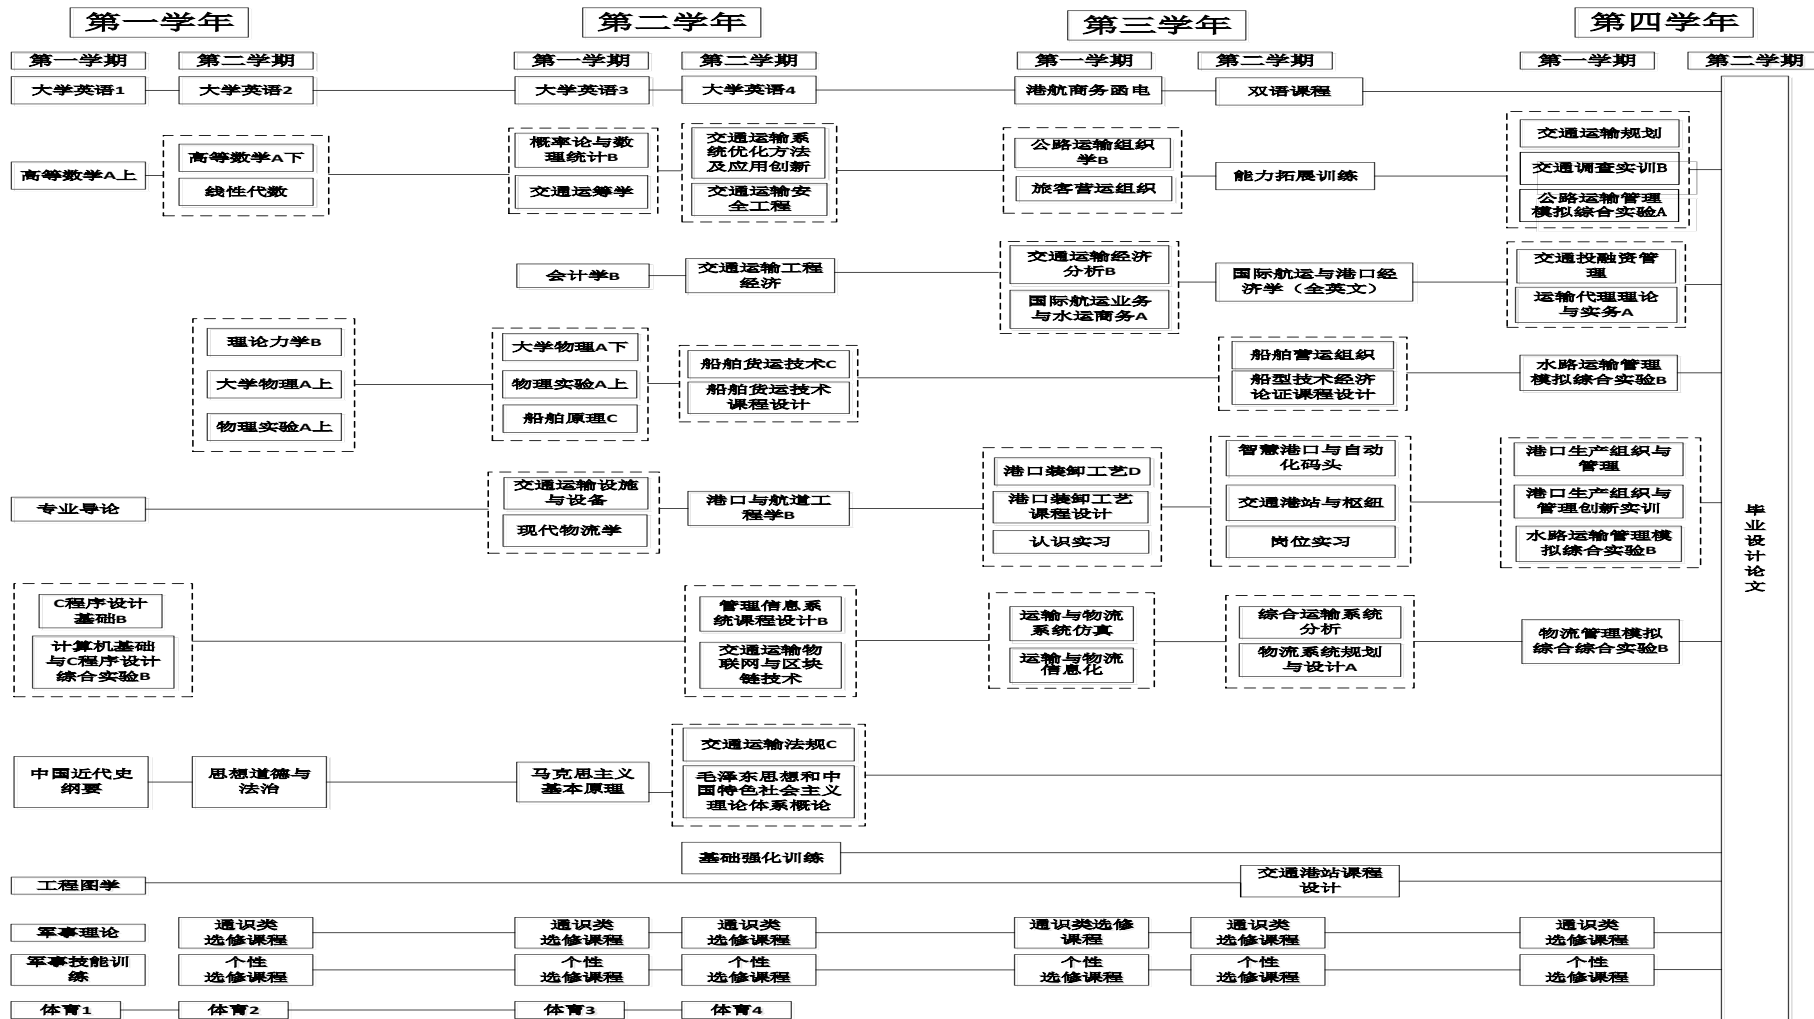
第一学年
第二学年
第三学年
第四学年

第一学期
第二学期
第一学期
第二学期
第一学期
第二学期
第一学期
第二学期

大学英语1
大学英语2
大学英语3
大学英语4
港航商务函电
双语课程

高等数学A上
高等数学A下
线性代数
概率论与数理统计B
交通运筹学
交通运输系统优化方法及应用创新
交通运输安全工程
公路运输组织学B
旅客营运组织
能力拓展训练
交通运输规划
交通调查实训B
公路运输管理模拟综合实验A

会计学B
交通运输工程经济
交通运输经济分析B
国际航运业务与水运商务A
国际航运与港口经济学（全英文）
交通投融资管理
运输代理理论与实务A

理论力学B
大学物理A上
物理实验A上
大学物理A下
物理实验A上
船舶原理C
船舶货运技术C
船舶货运技术课程设计
船舶营运组织
船型技术经济论证课程设计
水路运输管理模拟综合实验B

专业导论
交通运输设施与设备
现代物流学
港口与航道工程学B
港口装卸工艺D
港口装卸工艺课程设计
认识实习
智慧港口与自动化码头
交通港站与枢纽
岗位实习
港口生产组织与管理
港口生产组织与管理创新实训
水路运输管理模拟综合实验B

C程序设计基础B
计算机基础与C程序设计综合实验B
管理信息系统课程设计B
交通运输物联网与区块链技术
运输与物流系统仿真
运输与物流信息化
综合运输系统分析
物流系统规划与设计A
物流管理模拟综合综合实验B

中国近代史纲要
思想道德与法治
马克思主义基本原理
交通运输法规C
毛泽东思想和中国特色社会主义理论体系概论

基础强化训练

工程图学
交通港站课程设计

军事理论
通识类选修课程
通识类选修课程
通识类选修课程
通识类选修课程
通识类选修课程
通识类选修课程

军事技能训练
个性选修课程
个性选修课程
个性选修课程
个性选修课程
个性选修课程
个性选修课程

体育1
体育2
体育3
体育4

毕业设计论文